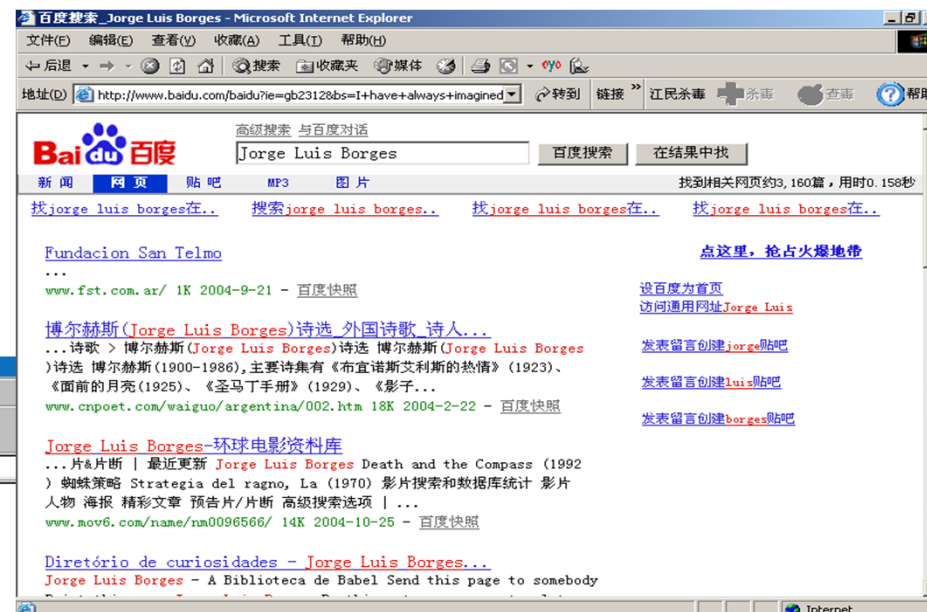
百度搜索_Jorge Luis Borges - Microsoft Internet Explorer

文件(F) 编辑(E) 查看(V) 收藏(A) 工具(T) 帮助(H)

后退 搜索 收藏夹 媒体

地址(D) http://www.baidu.com/baidu?ie=gb2312&bs=I+have+always+imagined 转到 链接 江民杀毒 杀毒 查毒 帮助

Bai du 百度

高级搜索 与百度对话

Jorge Luis Borges

百度搜索 在结果中找

新闻 网页 贴吧 MP3 图片

找到相关网页约3,160篇，用时0.158秒

找jorge luis borges在.. 搜索jorge luis borges.. 找jorge luis borges在.. 找jorge luis borges在..

Fundacion San Telmo
...
www.fst.com.ar/ 1K 2004-9-21 - 百度快照

博尔赫斯(Jorge Luis Borges)诗选_外国诗歌_诗人...
...诗歌 > 博尔赫斯(Jorge Luis Borges)诗选 博尔赫斯(Jorge Luis Borges )诗选 博尔赫斯(1900-1986),主要诗集有《布宜诺斯艾利斯的热情》(1923)、《面前的月亮(1925)、《圣马丁手册》(1929)、《影子...
www.cnpoet.com/waiguo/argentina/002.htm 18K 2004-2-22 - 百度快照

Jorge Luis Borges-环球电影资料库
...片&片断 | 最近更新 Jorge Luis Borges Death and the Compass (1992 ) 蜘蛛策略 Strategia del ragno, La (1970) 影片搜索和数据库统计 影片 人物 海报 精彩文章 预告片/片断 高级搜索选项 | ...
www.mov6.com/name/nm0096566/ 14K 2004-10-25 - 百度快照

Diretório de curiosidades - Jorge Luis Borges...
Jorge Luis Borges - A Biblioteca de Babel Send this page to somebody
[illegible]

点这里，抢占火爆地带

设百度为首页
访问通用网址Jorge Luis

发表留言创建jorge贴吧

发表留言创建luis贴吧

发表留言创建borges贴吧

Internet